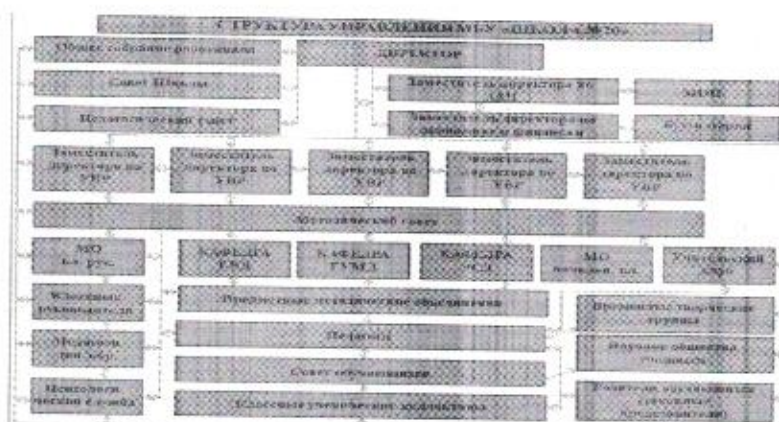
СТРУКТУРА УПРАВЛЕНИЯ МБУ «ШКОЛА №20»

Общее собрание работников

ДИРЕКТОР

Совет Школы

Заместитель директора по АХЧ

МОП

Педагогический совет

Заместитель директора по финансам

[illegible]

Заместитель директора по УВР

Заместитель директора по УВР

Заместитель директора по УВР

Заместитель директора по УВР

Заместитель директора по УВР

Методический совет

МО нач. уч.

КАФЕДРА ГМЦ

КАФЕДРА ГУМЦ

КАФЕДРА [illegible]

МО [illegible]

Учительский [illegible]

Классные руководители

Предметные методические объединения

Проблемные творческие группы

Психолог. служба

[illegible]

Научное общество учащихся

Психологи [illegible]

Совет обучающихся

Классные ученические коллективы

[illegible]